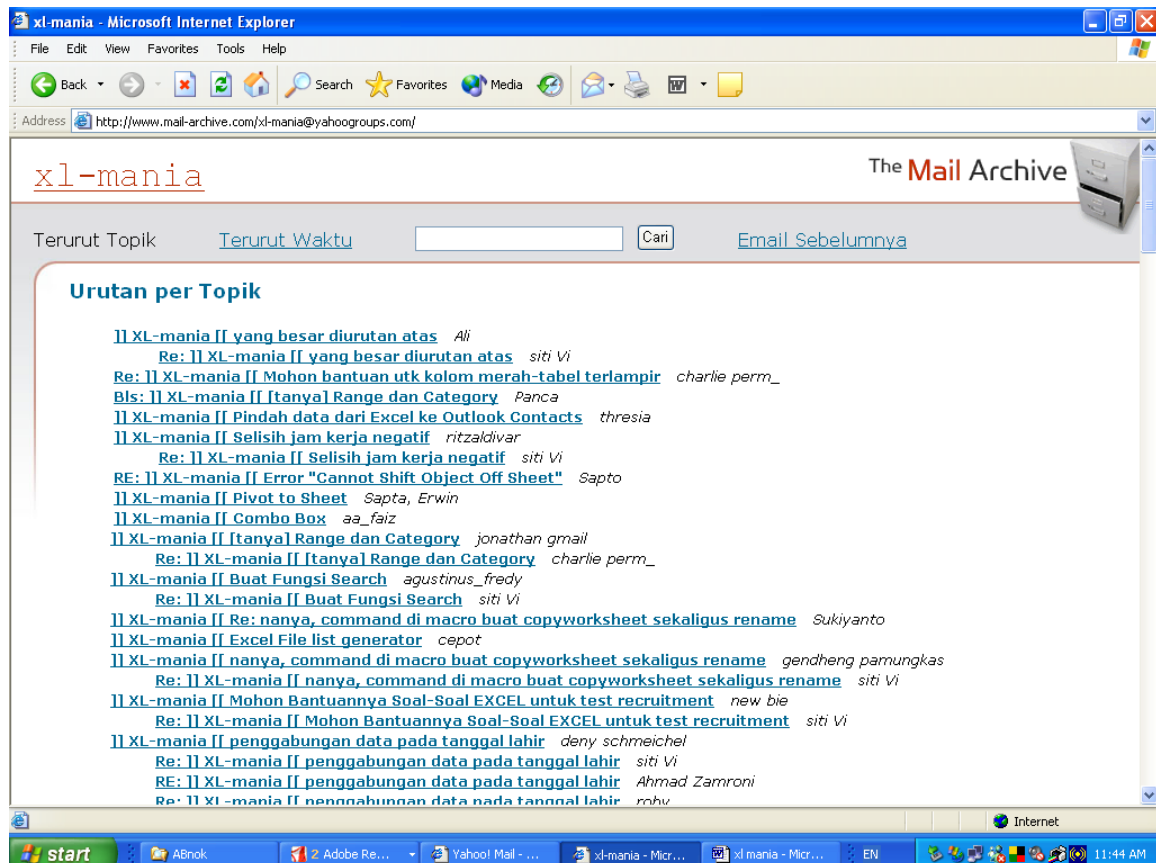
xl-mania - Microsoft Internet Explorer

File Edit View Favorites Tools Help

Back Search Favorites Media

Address http://www.mail-archive.com/xl-mania@yahoogroups.com/

xl-mania

The Mail Archive

Terurut Topik Terurut Waktu Cari Email Sebelumnya

Urutan per Topik

]] XL-mania [[ yang besar diurutan atas Ali
Re: ]] XL-mania [[ yang besar diurutan atas siti Vi
Re: ]] XL-mania [[ Mohon bantuan utk kolom merah-tabel terlampir charlie perm_
Bls: ]] XL-mania [[ [tanya] Range dan Category Panca
]] XL-mania [[ Pindah data dari Excel ke Outlook Contacts thresia
]] XL-mania [[ Selisih jam kerja negatif ritzaldivar
Re: ]] XL-mania [[ Selisih jam kerja negatif siti Vi
RE: ]] XL-mania [[ Error "Cannot Shift Object Off Sheet" Sapto
]] XL-mania [[ Pivot to Sheet Sapta, Erwin
]] XL-mania [[ Combo Box aa_faiz
]] XL-mania [[ [tanya] Range dan Category jonathan gmail
Re: ]] XL-mania [[ [tanya] Range dan Category charlie perm_
]] XL-mania [[ Buat Fungsi Search agustinus_fredy
Re: ]] XL-mania [[ Buat Fungsi Search siti Vi
]] XL-mania [[ Re: nanya, command di macro buat copyworksheet sekaligus rename Sukiyanto
]] XL-mania [[ Excel File list generator cepot
]] XL-mania [[ nanya, command di macro buat copyworksheet sekaligus rename gendheng pamungkas
Re: ]] XL-mania [[ nanya, command di macro buat copyworksheet sekaligus rename siti Vi
]] XL-mania [[ Mohon Bantuannya Soal-Soal EXCEL untuk test recruitment new bie
Re: ]] XL-mania [[ Mohon Bantuannya Soal-Soal EXCEL untuk test recruitment siti Vi
]] XL-mania [[ penggabungan data pada tanggal lahir deny schmeichel
Re: ]] XL-mania [[ penggabungan data pada tanggal lahir siti Vi
RE: ]] XL-mania [[ penggabungan data pada tanggal lahir Ahmad Zamroni
Re: ]] XL-mania [[ penggabungan data pada tanggal lahir roby

Internet

start ABnok 2 Adobe Re... Yahoo! Mail - ... xl-mania - Micr... xl mania - Micr... EN 11:44 AM